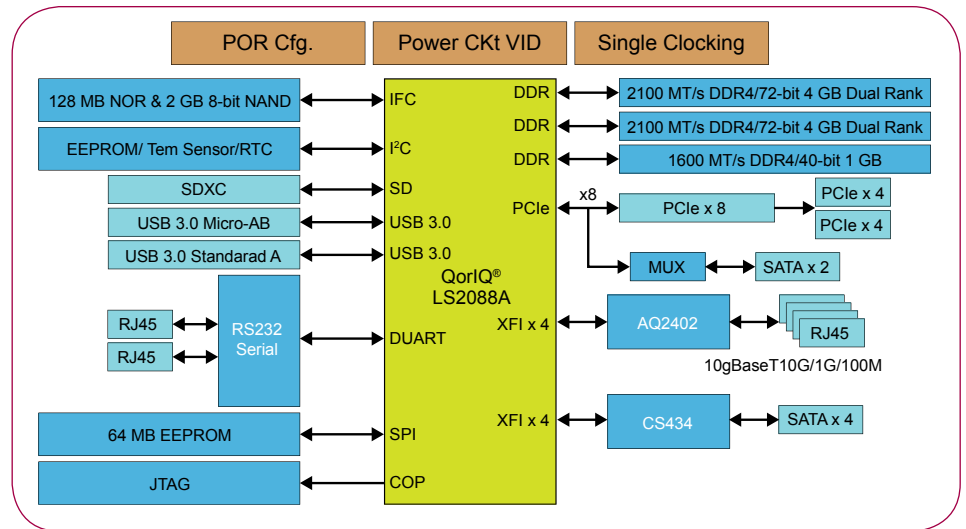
POR Cfg.

Power CKt VID

Single Clocking

128 MB NOR & 2 GB 8-bit NAND

IFC

DDR

2100 MT/s DDR4/72-bit 4 GB Dual Rank

DDR

2100 MT/s DDR4/72-bit 4 GB Dual Rank

EEPROM/ Tem Sensor/RTC

$I^2C$

DDR

1600 MT/s DDR4/40-bit 1 GB

SDXC

SD

USB 3.0 Micro-AB

USB 3.0

PCIe

x8

PCIe x 8

PCIe x 4

PCIe x 4

USB 3.0 Standarad A

USB 3.0

MUX

SATA x 2

QorIQ®
LS2088A

RJ45

RJ45

RS232
Serial

DUART

XFI x 4

AQ2402

RJ45

10gBaseT10G/1G/100M

64 MB EEPROM

SPI

XFI x 4

CS434

SATA x 4

JTAG

COP